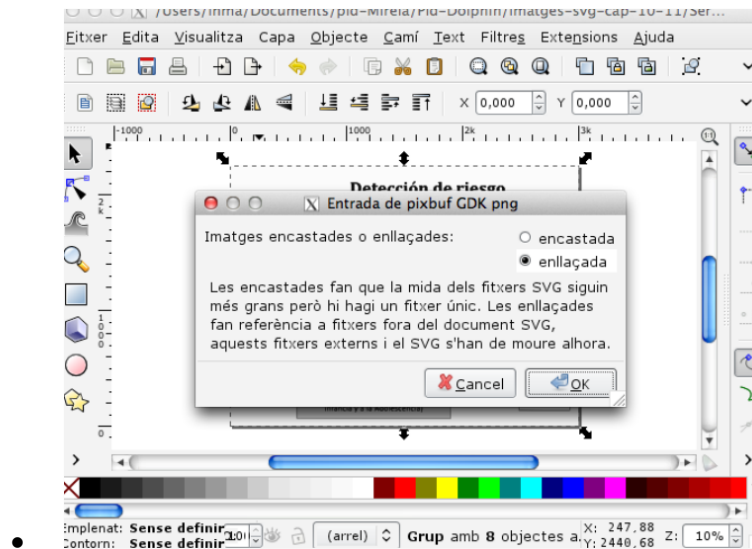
/Users/inma/Documents/pid-Mireia/Pid-Dolphin/imatges-svg-cap-10-11/Ser...

Fitxer Edita Visualitza Capa Objecte Camí Text Filtres Extensions Ajuda

X 0,000 Y 0,000

-1000 0 1000 2k 3k

Detección de riesgo

Entrada de pixbuf GDK png

Imatges encastades o enllaçades:

encastada

enllaçada

Les encastades fan que la mida dels fitxers SVG siguin més grans però hi hagi un fitxer únic. Les enllaçades fan referència a fitxers fora del document SVG, aquests fitxers externs i el SVG s'han de moure alhora.

Cancel

OK

Infancia y a Adolescencia

Emplenat: Sense definir

Contorn: Sense definir

1.00

(arrel)

Grup amb 8 objectes a

X: 247,88

Y: 2440,68

Z: 10%